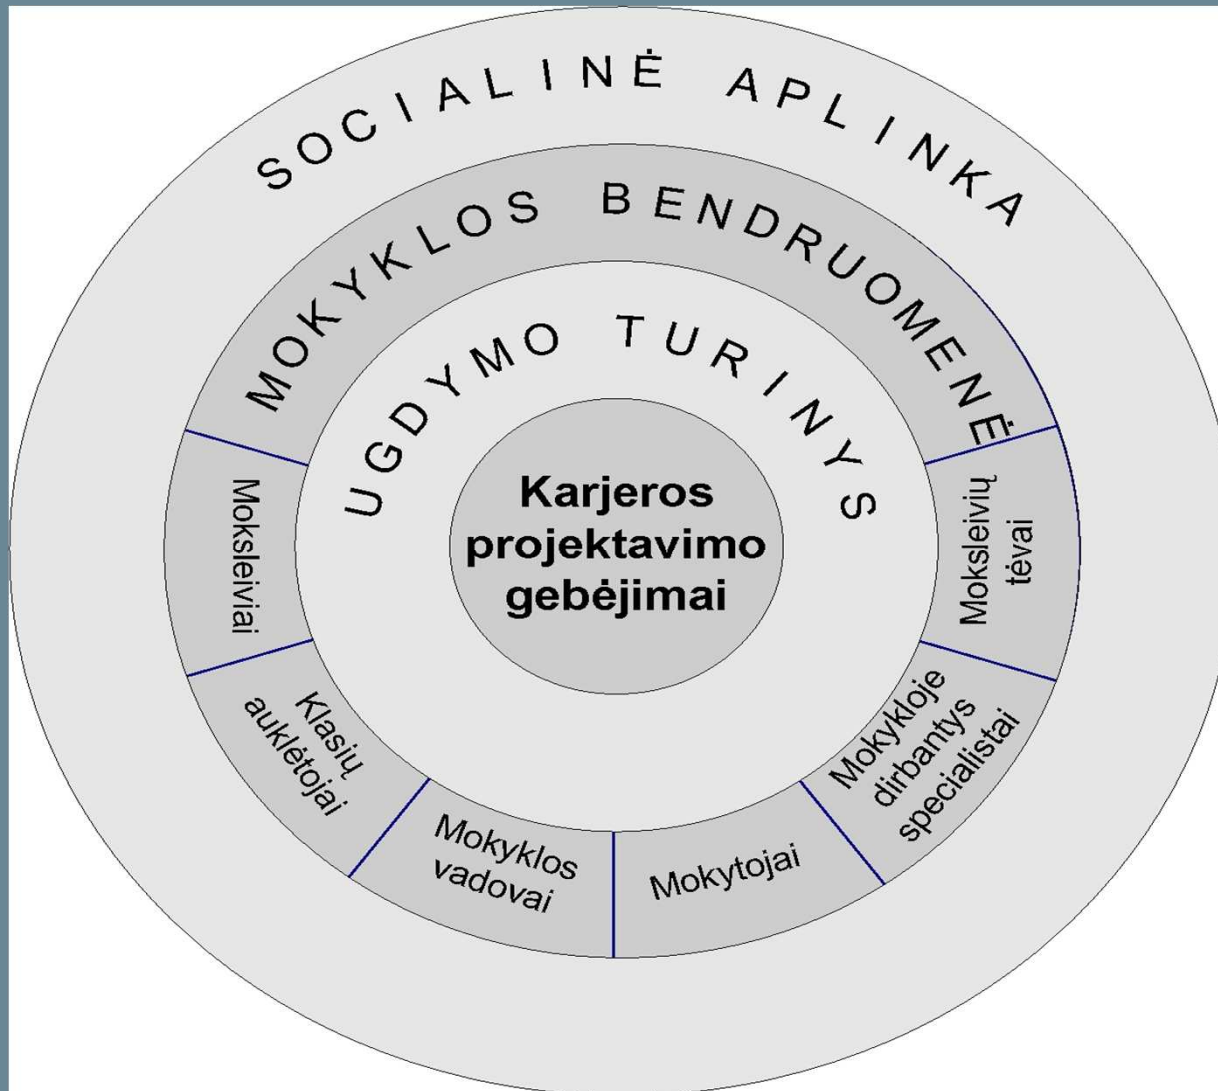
SOCIALINĖ APLINKA

MOKYKLOS BENDRUOMENĖ

UGDYMO TURINYS

Karjeros projektavimo gebėjimai

Moksleiviai

Moksleivių tėvai

Klasių auklėtojai

Mokyklos vadovai

Mokytojai

Mokykloje dirbantys specialistai